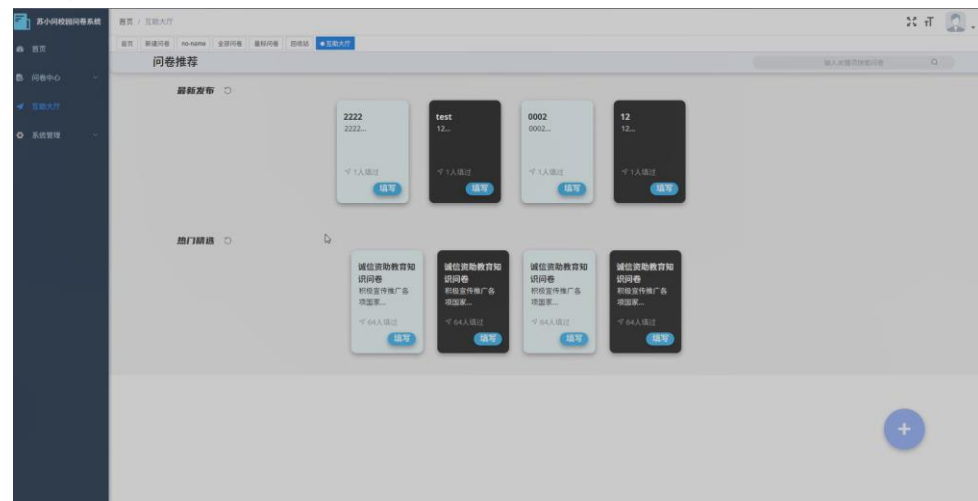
苏小问校园问卷系统

首页

问卷中心

互助大厅

系统管理

首页 / 互助大厅

首页 新建问卷 no-name 全部问卷 星标问卷 回收站 ● 互助大厅

问卷推荐

输入关键词搜索问卷

最新发布

2222
2222...
1人填过
填写

test
12...
1人填过
填写

0002
0002...
1人填过
填写

12
12...
1人填过
填写

热门精选

诚信资助教育知识问卷
积极宣传推广各项国家...
64人填过
填写

诚信资助教育知识问卷
积极宣传推广各项国家...
64人填过
填写

诚信资助教育知识问卷
积极宣传推广各项国家...
64人填过
填写

诚信资助教育知识问卷
积极宣传推广各项国家...
64人填过
填写

+